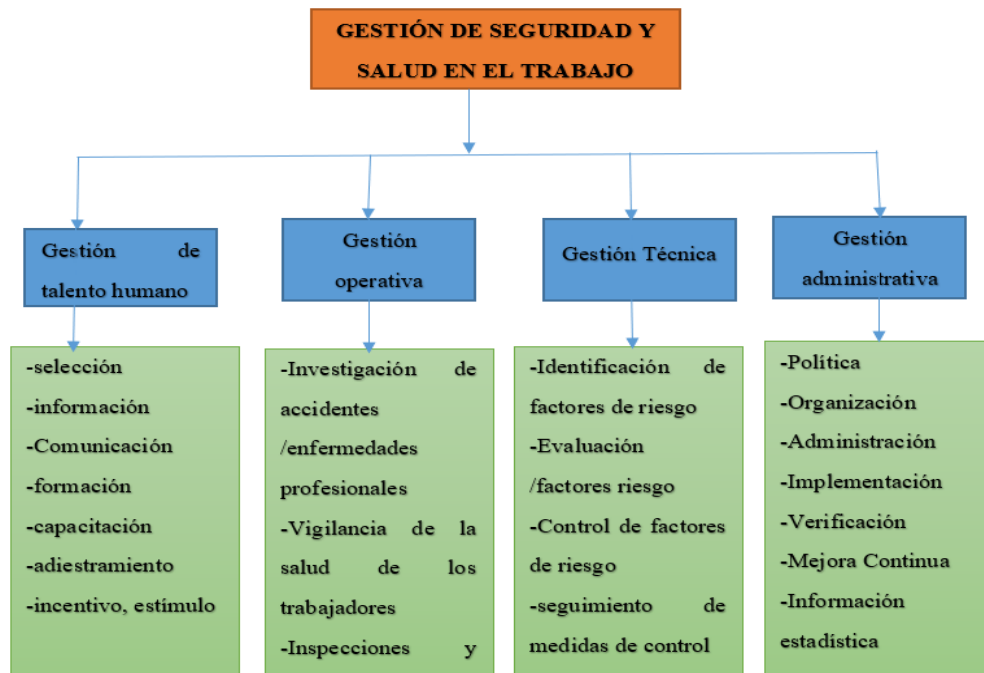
GESTIÓN DE SEGURIDAD Y SALUD EN EL TRABAJO

Gestión de talento humano

-selección
-información
-Comunicación
-formación
-capacitación
-adiestramiento
-incentivo, estímulo

Gestión operativa

-Investigación de accidentes /enfermedades profesionales
-Vigilancia de la salud de los trabajadores
-Inspecciones y

Gestión Técnica

-Identificación de factores de riesgo
-Evaluación /factores riesgo
-Control de factores de riesgo
-seguimiento de medidas de control

Gestión administrativa

-Política
-Organización
-Administración
-Implementación
-Verificación
-Mejora Continua
-Información estadística